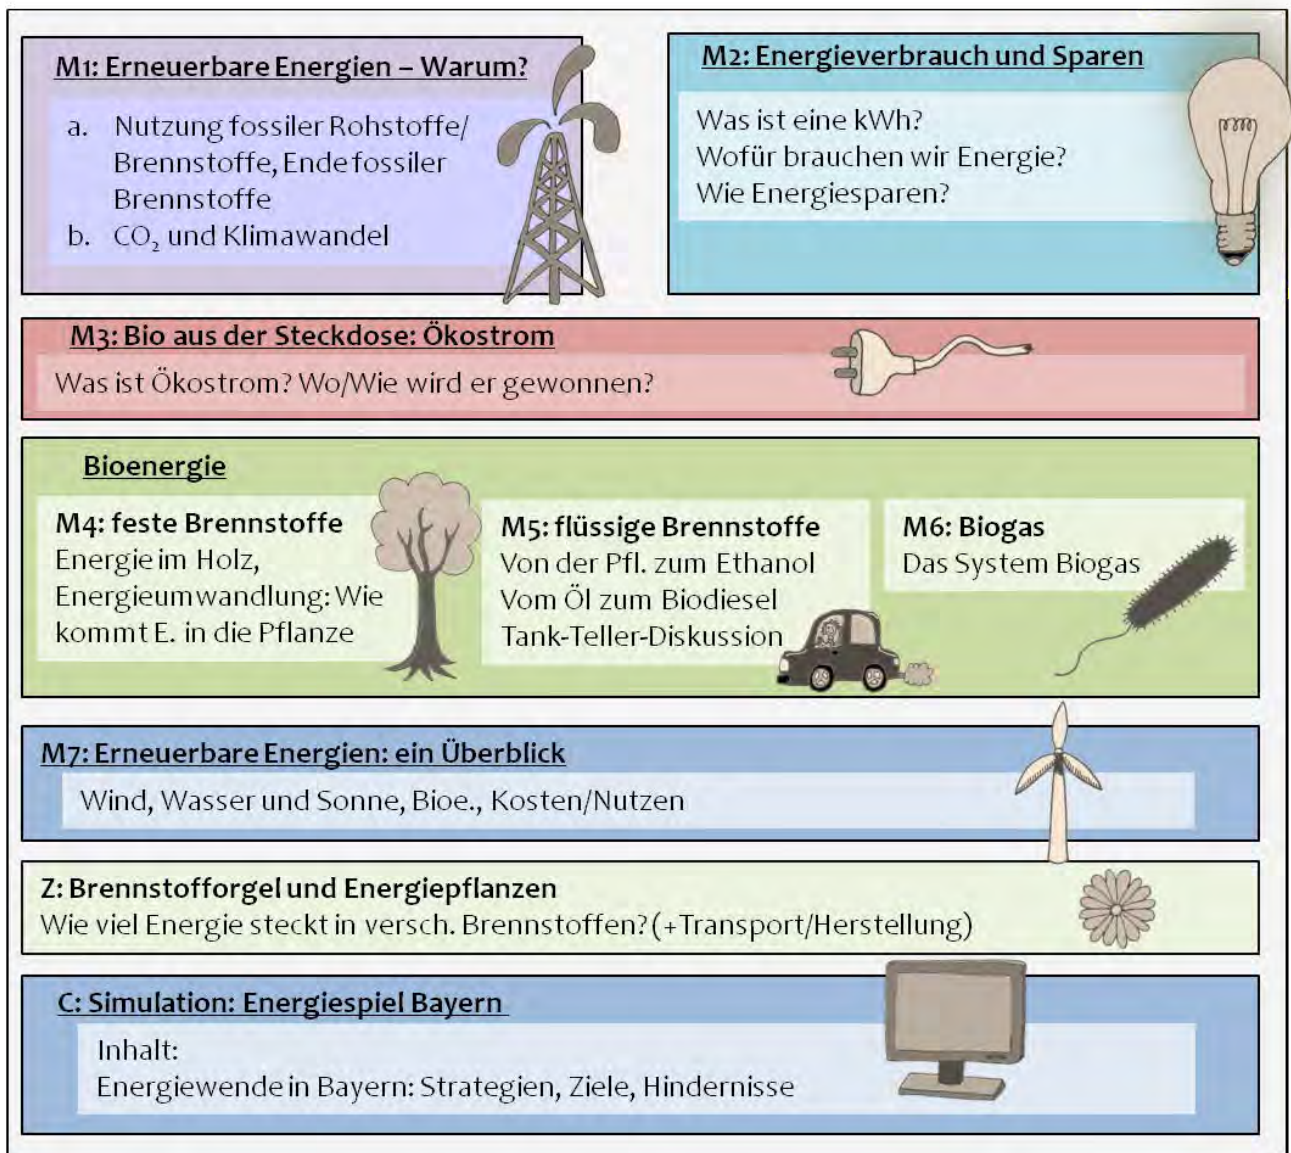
M1: Erneuerbare Energien – Warum?

a. Nutzung fossiler Rohstoffe/ Brennstoffe, Ende fossiler Brennstoffe
b. $CO_2$ und Klimawandel

M2: Energieverbrauch und Sparen

Was ist eine kWh?
Wofür brauchen wir Energie?
Wie Energiesparen?

M3: Bio aus der Steckdose: Ökostrom

Was ist Ökostrom? Wo/Wie wird er gewonnen?

Bioenergie

M4: feste Brennstoffe
Energie im Holz, Energieumwandlung: Wie kommt E. in die Pflanze

M5: flüssige Brennstoffe
Von der Pfl. zum Ethanol
Vom Öl zum Biodiesel
Tank-Teller-Diskussion

M6: Biogas
Das System Biogas

M7: Erneuerbare Energien: ein Überblick

Wind, Wasser und Sonne, Bioe., Kosten/Nutzen

Z: Brennstofforgel und Energiepflanzen
Wie viel Energie steckt in versch. Brennstoffen? (+Transport/Herstellung)

C: Simulation: Energiespiel Bayern

Inhalt:
Energiewende in Bayern: Strategien, Ziele, Hindernisse